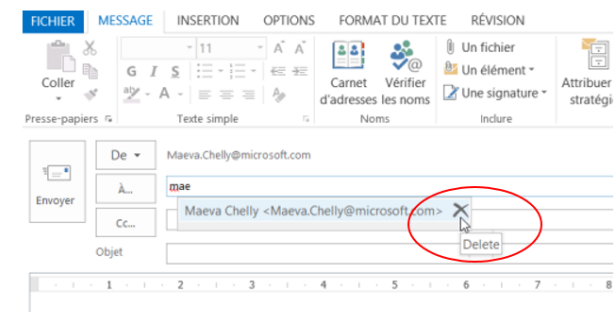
FICHIER MESSAGE INSERTION OPTIONS FORMAT DU TEXTE RÉVISION

Coller

Presse-papiers

11

A A

G I S

Texte simple

Carnet d'adresses

Vérifier les noms

Noms

Un fichier

Un élément

Une signature

Inclure

Attribuer stratégi

Envoyer

De

Maeva.Chelly@microsoft.com

À...

mae

Cc...

Maeva Chelly <Maeva.Chelly@microsoft.com>

Delete

Objet

1 2 3 4 5 6 7 8 9 10 11 12 13